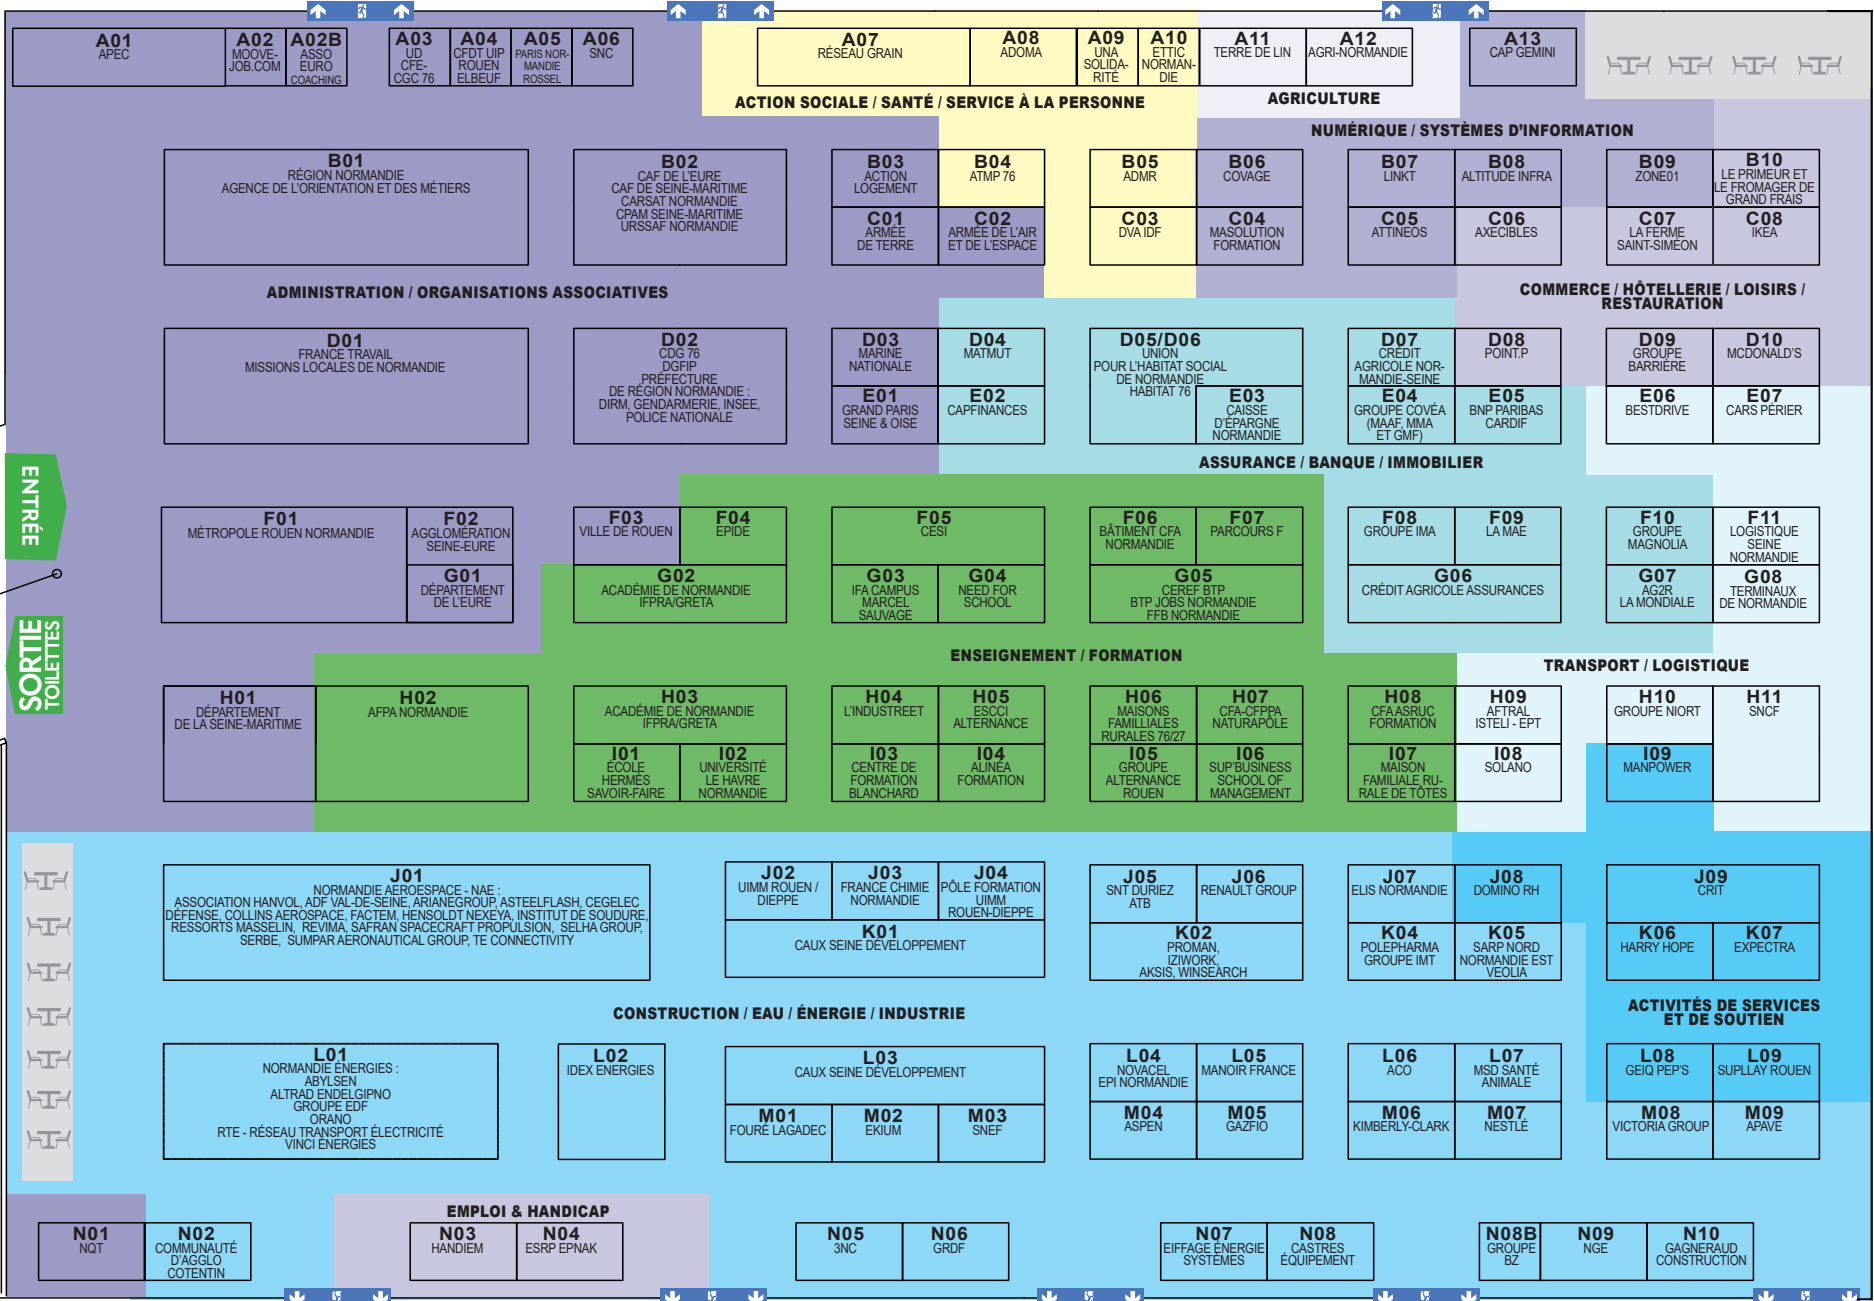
A01
APEC

A02
MOOVE-JOB.COM

A02B
ASSO EURO COACHING

A03
UD CFE-CGC 76

A04
CFDT UIP ROUEN ELBEUF

A05
PARIS NORMANDIE ROSSEL

A06
SNC

A07
RÉSEAU GRAIN

A08
ADOMA

A09
UNA SOLIDARITÉ

A10
ETTIC NORMANDIE

A11
TERRE DE LIN

A12
AGRI-NORMANDIE

A13
CAP GEMINI

ACTION SOCIALE / SANTÉ / SERVICE À LA PERSONNE

AGRICULTURE

NUMÉRIQUE / SYSTÈMES D'INFORMATION

B01
RÉGION NORMANDIE
AGENCE DE L'ORIENTATION ET DES MÉTIERS

B02
CAF DE L'EURE
CAF DE SEINE-MARITIME
CARSAT NORMANDIE
CPAM SEINE-MARITIME
URSSAF NORMANDIE

B03
ACTION LOGEMENT

B04
ATMP 76

B05
ADMR

B06
COVAGE

B07
LINKT

B08
ALTITUDE INFRA

B09
ZONE01

B10
LE PRIMEUR ET LE FROMAGER DE GRAND FRAIS

C01
ARMÉE DE TERRE

C02
ARMÉE DE L'AIR ET DE L'ESPACE

C03
DVA IDF

C04
MASOLUTION FORMATION

C05
ATTINEOS

C06
AXECIBLES

C07
LA FERME SAINT-SIMÉON

C08
IKEA

ADMINISTRATION / ORGANISATIONS ASSOCIATIVES

COMMERCE / HÔTELLERIE / LOISIRS / RESTAURATION

D01
FRANCE TRAVAIL
MISSIONS LOCALES DE NORMANDIE

D02
CDG 76
DGFIP
PRÉFECTURE DE RÉGION NORMANDIE :
DIRM, GENDARMERIE, INSEE, POLICE NATIONALE

D03
MARINE NATIONALE

D04
MATMUT

D05/D06
UNION POUR L'HABITAT SOCIAL DE NORMANDIE
HABITAT 76

D07
CRÉDIT AGRICOLE NORMANDIE-SEINE

D08
POINT.P

D09
GROUPE BARRIÈRE

D10
MCDONALD'S

E01
GRAND PARIS SEINE & OISE

E02
CAPFINANCES

E03
CAISSE D'ÉPARGNE NORMANDIE

E04
GROUPE COVÉA (MAAF, MMA ET GMF)

E05
BNP PARIBAS CARDIF

E06
BESTDRIVE

E07
CARS PÉRIER

ASSURANCE / BANQUE / IMMOBILIER

ENTRÉE

SORTIE
TOILETTES

F01
MÉTROPOLE ROUEN NORMANDIE

F02
AGGLOMÉRATION SEINE-EURE

F03
VILLE DE ROUEN

F04
EPIDE

F05
CESI

F06
BÂTIMENT CFA NORMANDIE

F07
PARCOURS F

F08
GROUPE IMA

F09
LA MAE

F10
GROUPE MAGNOLIA

F11
LOGISTIQUE SEINE NORMANDIE

G01
DÉPARTEMENT DE L'EURE

G02
ACADÉMIE DE NORMANDIE
IFPRA/GRETA

G03
IFA CAMPUS MARCEL SAUVAGE

G04
NEED FOR SCHOOL

G05
CEREF BTP
BTP JOBS NORMANDIE
FFB NORMANDIE

G06
CRÉDIT AGRICOLE ASSURANCES

G07
AG2R LA MONDIALE

G08
TERMINAUX DE NORMANDIE

ENSEIGNEMENT / FORMATION

TRANSPORT / LOGISTIQUE

H01
DÉPARTEMENT DE LA SEINE-MARITIME

H02
AFPA NORMANDIE

H03
ACADÉMIE DE NORMANDIE
IFPRA/GRETA

H04
L'INDUSTREET

H05
ESCCI ALTERNANCE

H06
MAISONS FAMILLIALES RURALES 76/27

H07
CFA-CFPPA NATURAPÔLE

H08
CFA ASRUC FORMATION

H09
AFTRAL ISTELI - EPT

H10
GROUPE NIORT

H11
SNCF

I01
ÉCOLE HERMÈS SAVOIR-FAIRE

I02
UNIVERSITÉ LE HAVRE NORMANDIE

I03
CENTRE DE FORMATION BLANCHARD

I04
ALINÉA FORMATION

I05
GROUPE ALTERNANCE ROUEN

I06
SUP'BUSINESS SCHOOL OF MANAGEMENT

I07
MAISON FAMILIALE RURALE DE TÔTES

I08
SOLANO

I09
MANPOWER

J01
NORMANDIE AEROESPACE - NAE :
ASSOCIATION HANVOL, ADF VAL-DE-SEINE, ARIANEGROUP, ASTEELFLASH, CEGELEC DÉFENSE, COLLINS AEROSPACE, FACTEM, HENSOLDT NEXEYA, INSTITUT DE SOUDURE, RESSORTS MASSELIN, REVIMA, SAFRAN SPACECRAFT PROPULSION, SELHA GROUP, SERBE, SUMPAR AERONAUTICAL GROUP, TE CONNECTIVITY

J02
UIMM ROUEN / DIEPPE

J03
FRANCE CHIMIE NORMANDIE

J04
PÔLE FORMATION UIMM ROUEN-DIEPPE

J05
SNT DURIEZ ATB

J06
RENAULT GROUP

J07
ELIS NORMANDIE

J08
DOMINO RH

J09
CRIT

K01
CAUX SEINE DÉVELOPPEMENT

K02
PROMAN, IZIWORK, AKSIS, WINSEARCH

K04
POLEPHARMA GROUPE IMT

K05
SARP NORD NORMANDIE EST VEOLIA

K06
HARRY HOPE

K07
EXPECTRA

CONSTRUCTION / EAU / ÉNERGIE / INDUSTRIE

ACTIVITÉS DE SERVICES ET DE SOUTIEN

L01
NORMANDIE ÉNERGIES :
ABYLSEN
ALTRAD ENDELGIPNO
GROUPE EDF
ORANO
RTE - RÉSEAU TRANSPORT ÉLECTRICITÉ
VINCI ÉNERGIES

L02
IDEX ÉNERGIES

L03
CAUX SEINE DÉVELOPPEMENT

L04
NOVACEL
EPI NORMANDIE

L05
MANOIR FRANCE

L06
ACO

L07
MSD SANTÉ ANIMALE

L08
GEIQ PEP'S

L09
SUPLLAY ROUEN

M01
FOURÉ LAGADEC

M02
EKIUM

M03
SNEF

M04
ASPEN

M05
GAZFIO

M06
KIMBERLY-CLARK

M07
NESTLÉ

M08
VICTORIA GROUP

M09
APAVE

EMPLOI & HANDICAP

N01
NQT

N02
COMMUNAUTÉ D'AGGLO COTENTIN

N03
HANDIEM

N04
ESRP EPNAK

N05
3NC

N06
GRDF

N07
EIFFAGE ÉNERGIE SYSTÈMES

N08
CASTRES ÉQUIPEMENT

N08B
GROUPE BZ

N09
NGE

N10
GAGNERAUD CONSTRUCTION